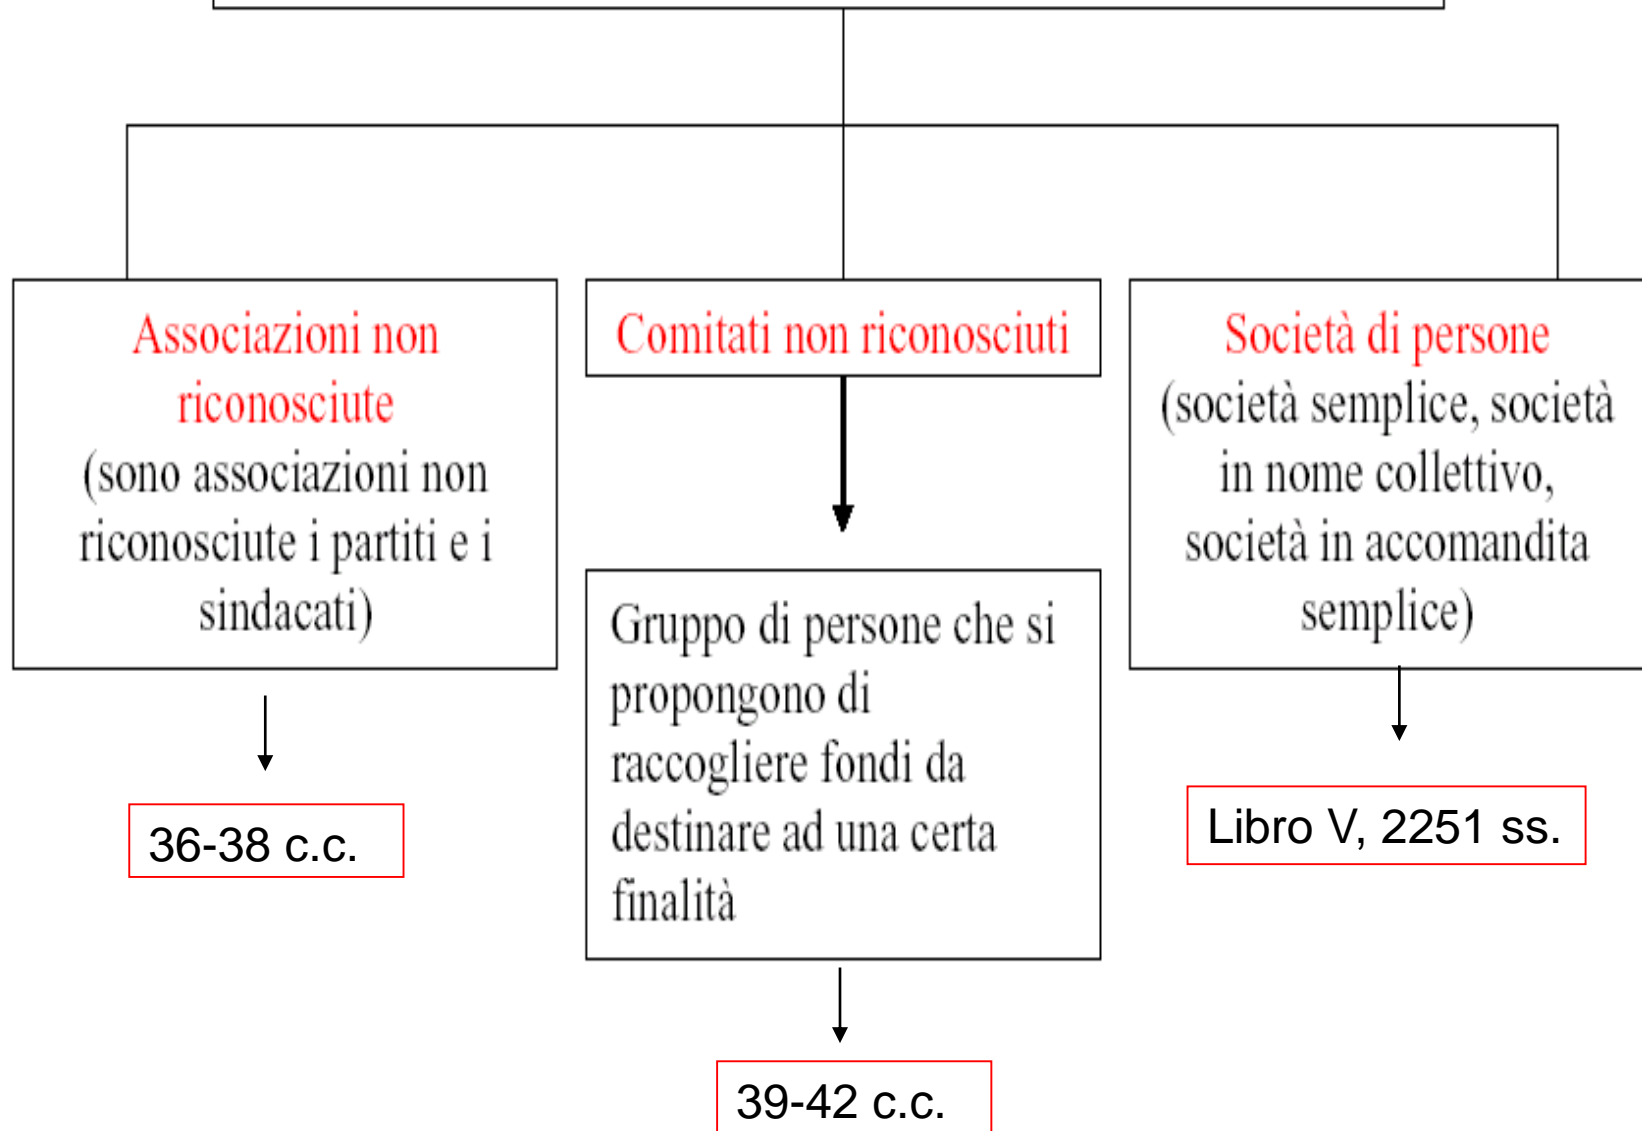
Associazioni non riconosciute
(sono associazioni non riconosciute i partiti e i sindacati)

36-38 c.c.

Comitati non riconosciuti

Gruppo di persone che si propongono di raccogliere fondi da destinare ad una certa finalità

39-42 c.c.

Società di persone
(società semplice, società in nome collettivo, società in accomandita semplice)

Libro V, 2251 ss.